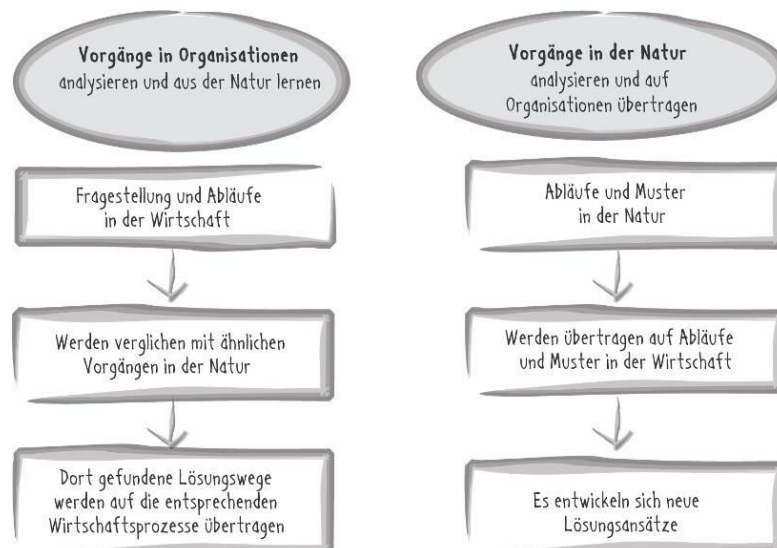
Vorgänge in Organisationen
analysieren und aus der Natur lernen

Fragestellung und Abläufe in der Wirtschaft

Werden verglichen mit ähnlichen Vorgängen in der Natur

Dort gefundene Lösungswege werden auf die entsprechenden Wirtschaftsprozesse übertragen

Vorgänge in der Natur
analysieren und auf Organisationen übertragen

Abläufe und Muster in der Natur

Werden übertragen auf Abläufe und Muster in der Wirtschaft

Es entwickeln sich neue Lösungsansätze